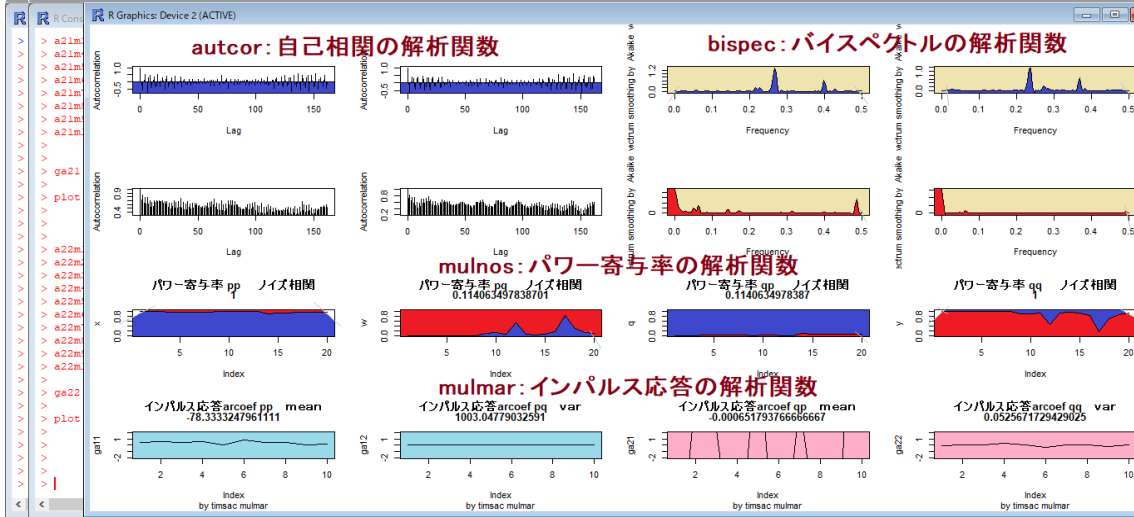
R Cons

R Graphics: Device 2 (ACTIVE)

> a21m
> a21m
> a21m
> a21m
> a21m
> a21m
> a21m
> a21m
>
>
> ga21
>
> plot
>
>
>
> a22m
> a22m
> a22m
> a22m
> a22m
> a22m
> a22m
> a22m
> a22m
> a22m
>
>
> ga22
>
> plot
>
>
>
>
> |

autcor: 自己相関の解析関数

bispec: バイスペクトルの解析関数

Autocorrelation
-0.5 0.5 1.0
0 50 100 150
Lag

Autocorrelation
-0.5 0.5 1.0
0 50 100 150
Lag

Akaike vectrum smoothing by
0.0 0.6 1.2
0.0 0.1 0.2 0.3 0.4 0.5
Frequency

0.0 0.1 0.2 0.3 0.4 0.5
Frequency

Autocorrelation
0.4 0.9
0 50 100 150
Lag

Autocorrelation
0.4 0.9
0 50 100 150
Lag

vectrum smoothing by Akaike
0
0.0 0.1 0.2 0.3 0.4 0.5
Frequency

0.0 0.1 0.2 0.3 0.4 0.5

mulnos: パワー寄与率の解析関数

パワー寄与率 pp ノイズ相関
1
x
0.0 0.4 0.8
5 10 15 20
Index

パワー寄与率 pq ノイズ相関
0.114063497838701
w
0.0 0.4 0.8
5 10 15 20
Index

パワー寄与率 qp ノイズ相関
0.114063497838701
q
0.0 0.4 0.8
5 10 15 20
Index

パワー寄与率 qq ノイズ相関
1
y
0.0 0.4 0.8
5 10 15 20
Index

mulmar: インパルス応答の解析関数

インパルス応答arcoef pp mean
-78.3333247961111
ga11
-2 1
2 4 6 8 10
Index
by timsac mulmar

インパルス応答arcoef pq var
1003.04779032591
ga12
-2 1
2 4 6 8 10
Index
by timsac mulmar

インパルス応答arcoef qp mean
-0.000651793766666667
ga21
-2 1
2 4 6 8 10
Index
by timsac mulmar

インパルス応答arcoef qq var
0.0525671729429025
ga22
-2 1
2 4 6 8 10
Index
by timsac mulmar